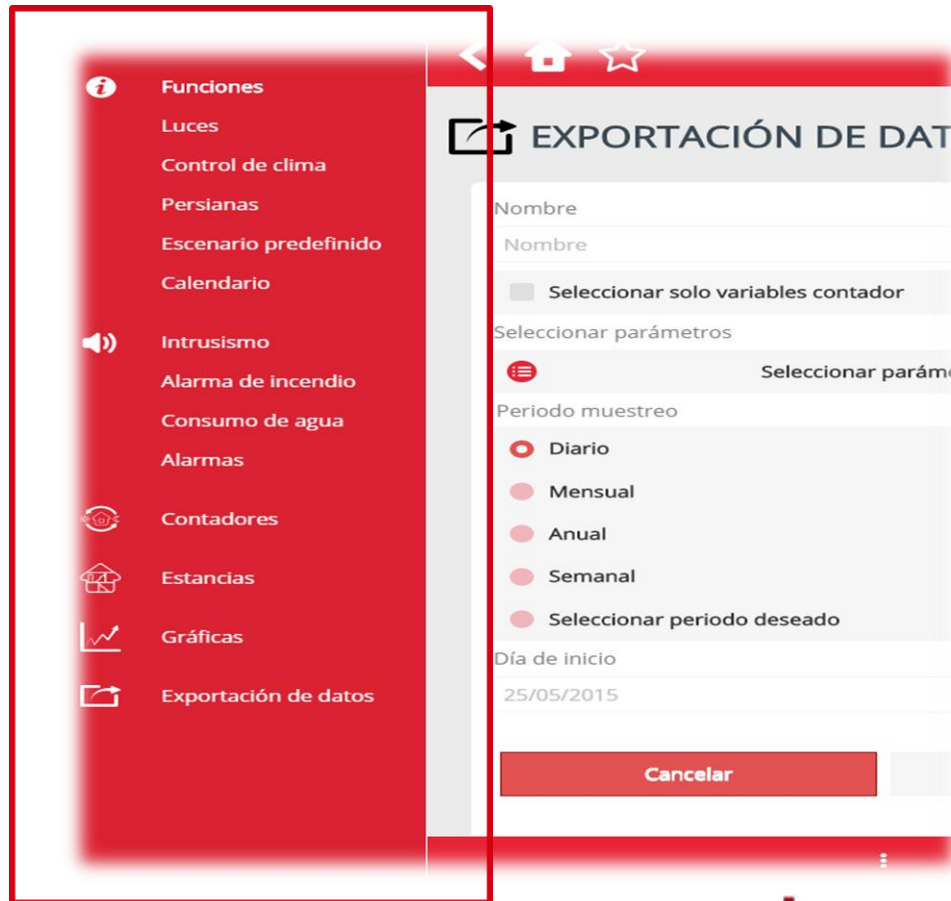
Funciones
Luces
Control de clima
Persianas
Escenario predefinido
Calendario

Intrusismo
Alarma de incendio
Consumo de agua
Alarmas

Contadores

Estancias

Gráficas

Exportación de datos

EXPORTACIÓN DE DAT

Nombre
Nombre

Seleccionar solo variables contador

Seleccionar parámetros

Seleccionar parámo

Periodo muestreo

Diario
Mensual
Anual
Semanal
Seleccionar periodo deseado

Día de inicio
25/05/2015

Cancelar